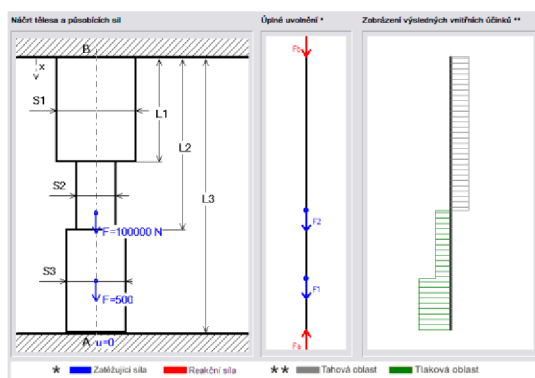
Náčrt tělesa a působících sil

B

x

v

S1

L1

L2

L3

S2

F=100000 N

S3

F=500

A u=0

Úplné uvolnění *

FB

F2

F1

FA

Zobrazení výsledných vnitřních účinků **

* Zatěžující síla Reakční síla ** Tahová oblast Tlaková oblast